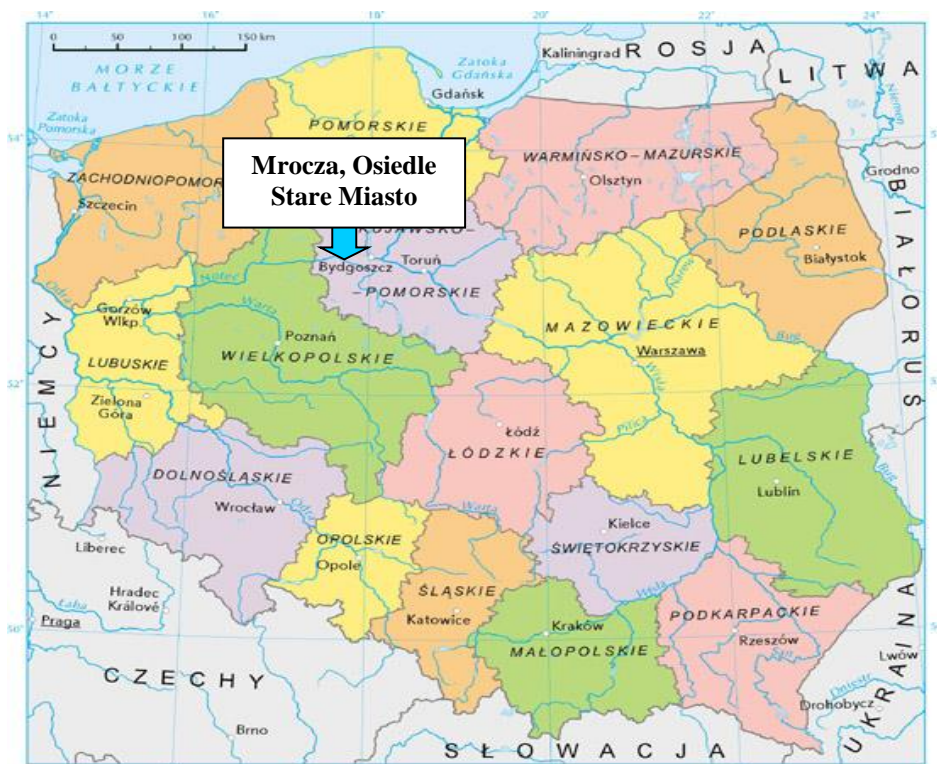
14° 16° 18° 20° 22° 24°

0 50 100 150 km

MORZE BAŁTYCKIE

Zatoka Gdańska

Kaliningrad R O S J A

L I T W A

Zatoka Pomorska

Gdańsk

POMORSKIE

Mrocza, Osiedle Stare Miasto

WARMIŃSKO – MAZURSKIE

Olsztyn

Grodno

ZACHODNIOPOMOR

Szczecin

KUJAWSKO –

Bydgoszcz

Toruń

– POMORSKIE

PODLASKIE

Białystok

B I A Ł O R U Ś

Noteć

Odra

Gorzów Wlkp.

Warta

Poznań

WIELKOPOLSKIE

MAZOWIECKIE

Warszawa

Narew

Bug

Wisła

N I E M C Y

LUBUSKIE

Zielona Góra

Łódź

ŁÓDZKIE

Pilica

LUBELSKIE

Lublin

DOLNOŚLĄSKIE

Wrocław

Kielce

ŚWIĘTOKRZYSKIE

Liberec

OPOLSKIE

Opole

Hradec Králové

Praga

Łaba

ŚLĄSKIE

Katowice

Kraków

MAŁOPOLSKIE

PODKARPACKIE

Rzeszów

Lwów

U K R A I N A

C Z E C H Y

Brno

Drohobycz

Dniestr

S Ł O W A C J A

54°

52°

50°